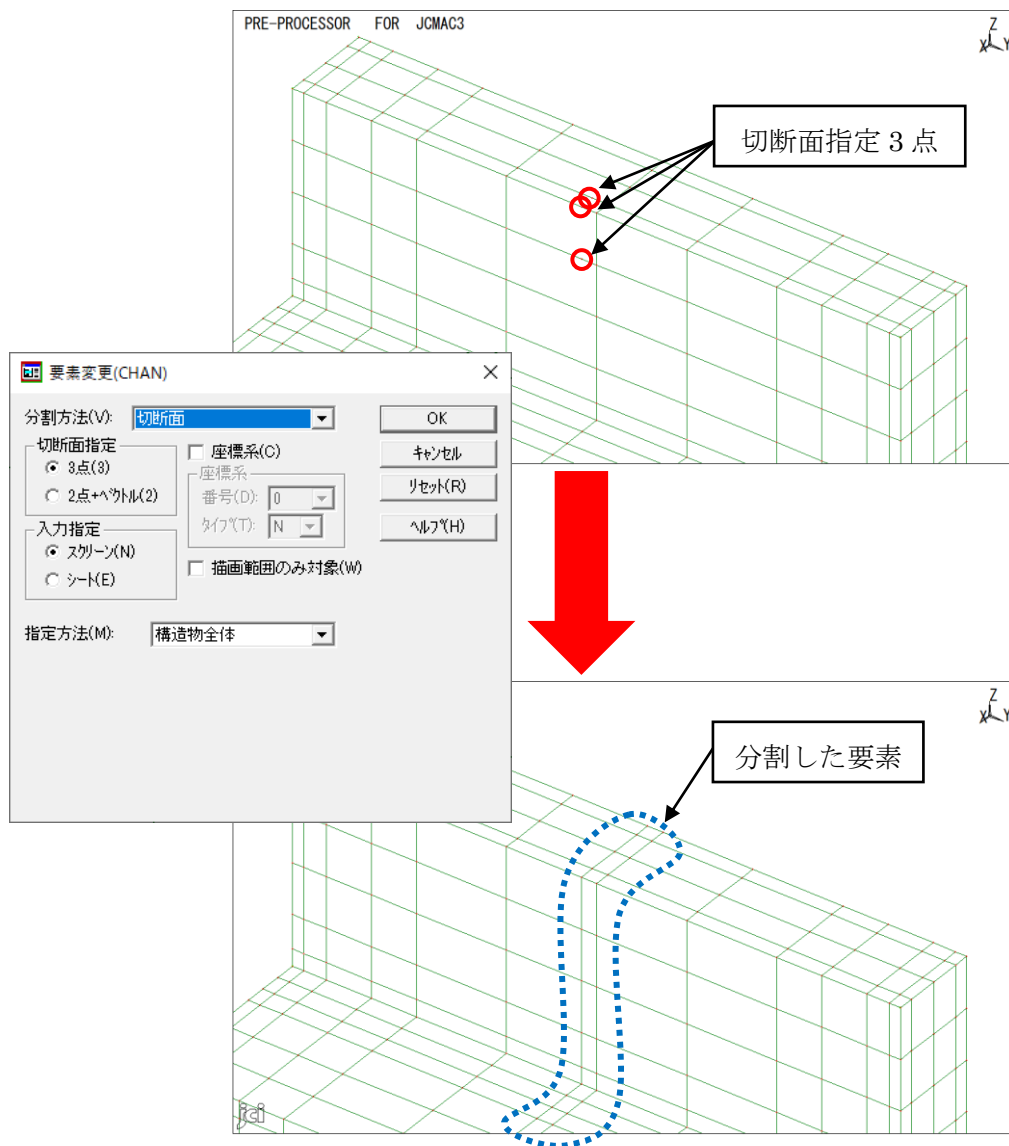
PRE-PROCESSOR FOR JCMAC3

Z
X Y

切断面指定 3 点

要素変更(CHAN)

分割方法(V): 切断面

OK

キャンセル

リセット(R)

ヘルプ(H)

切断面指定
3点(3)
2点+ベクトル(2)

座標系(C)
座標系
番号(D): 0
タイプ(T): N

入力指定
スクリーン(N)
シート(E)

描画範囲のみ対象(W)

指定方法(M): 構造物全体

Z
X Y

分割した要素

jci